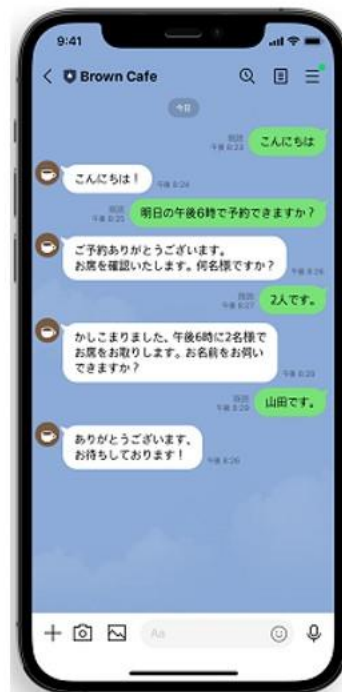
9:41

Brown Cafe

今日

既読
午後 8:23
こんにちは

こんにちは！
午後 8:24

既読
午後 8:25
明日の午後6時で予約できますか？

ご予約ありがとうございます。
お席を確認いたします。何名様ですか？
午後 8:26

既読
午後 8:27
2人です。

かしこまりました。午後6時に2名様で
お席をお取りします。お名前をお伺い
できますか？
午後 8:28

既読
午後 8:29
山田です。

ありがとうございます。
お待ちしております！
午後 8:30

Aa